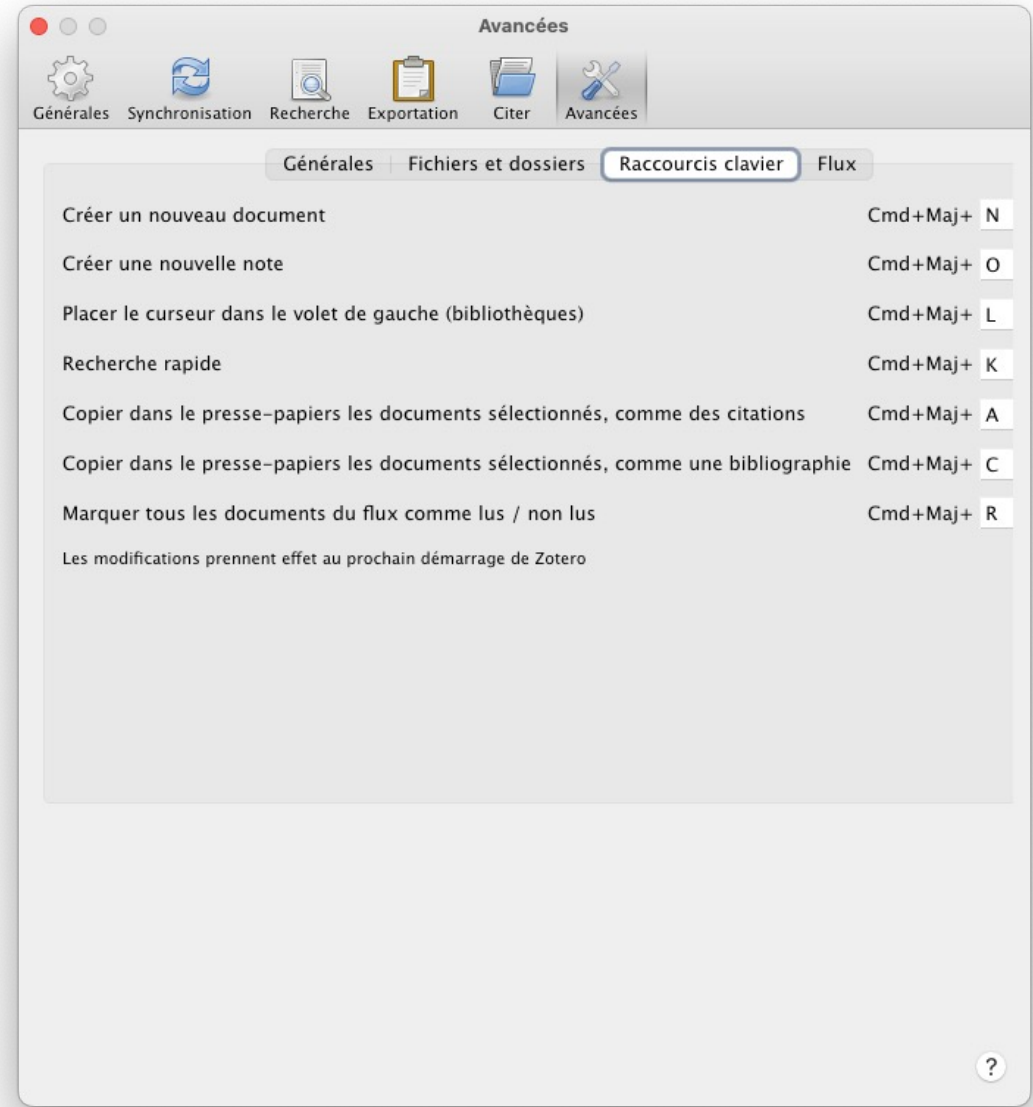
Avancées

Générales Synchronisation Recherche Exportation Citer Avancées

Générales | Fichiers et dossiers | Raccourcis clavier | Flux

Créer un nouveau document Cmd+Maj+ N

Créer une nouvelle note Cmd+Maj+ O

Placer le curseur dans le volet de gauche (bibliothèques) Cmd+Maj+ L

Recherche rapide Cmd+Maj+ K

Copier dans le presse-papiers les documents sélectionnés, comme des citations Cmd+Maj+ A

Copier dans le presse-papiers les documents sélectionnés, comme une bibliographie Cmd+Maj+ C

Marquer tous les documents du flux comme lus / non lus Cmd+Maj+ R

Les modifications prennent effet au prochain démarrage de Zotero

?